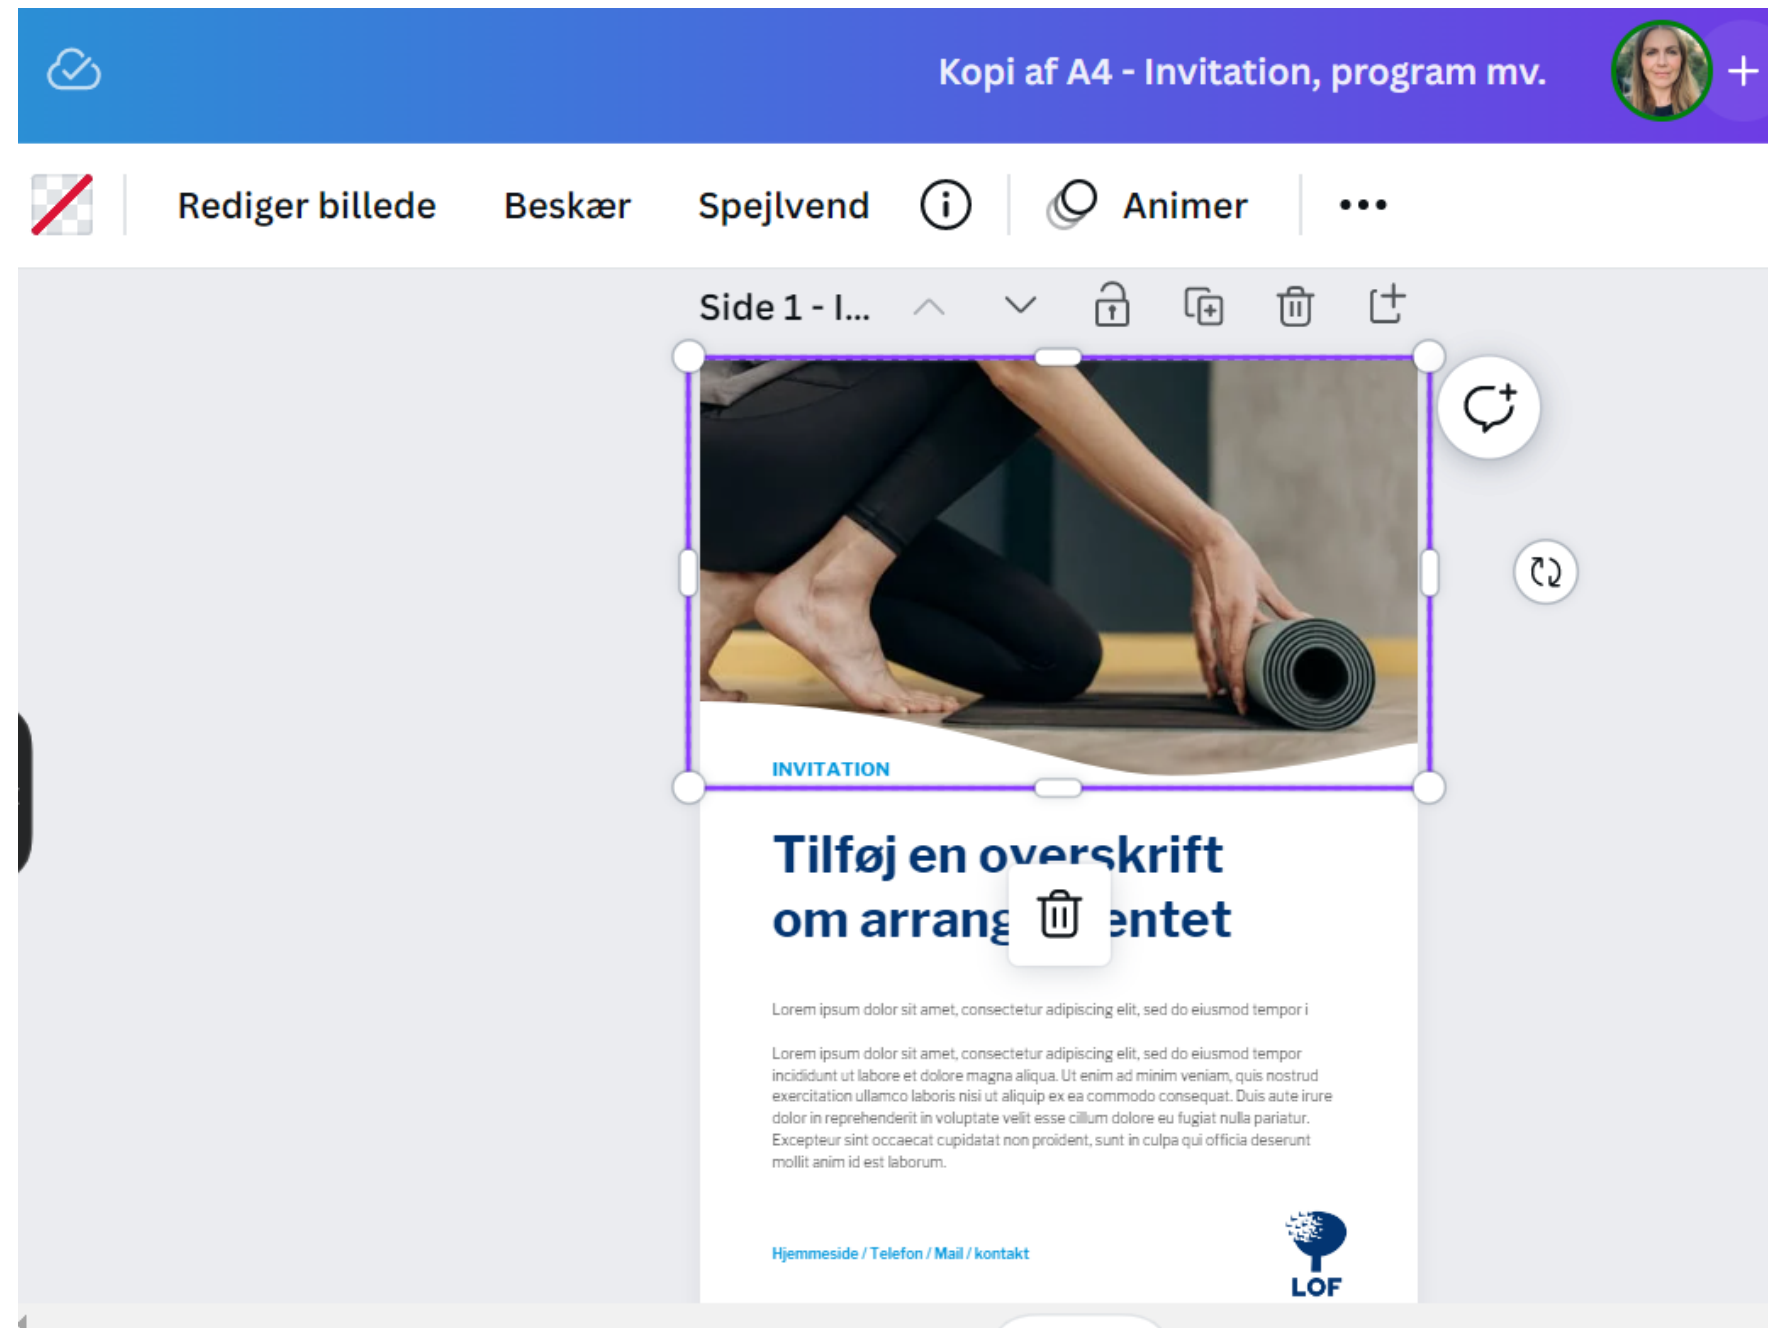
Kopi af A4 - Invitation, program mv.

Rediger billede Beskær Spejlvend Animer •••

Side 1 - I...

INVITATION

Tilføj en overskrift om arrang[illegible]entet

Lorem ipsum dolor sit amet, consectetur adipiscing elit, sed do eiusmod tempor i

Lorem ipsum dolor sit amet, consectetur adipiscing elit, sed do eiusmod tempor incididunt ut labore et dolore magna aliqua. Ut enim ad minim veniam, quis nostrud exercitation ullamco laboris nisi ut aliquip ex ea commodo consequat. Duis aute irure dolor in reprehenderit in voluptate velit esse cillum dolore eu fugiat nulla pariatur. Excepteur sint occaecat cupidatat non proident, sunt in culpa qui officia deserunt mollit anim id est laborum.

Hjemmeside / Telefon / Mail / kontakt

LOF